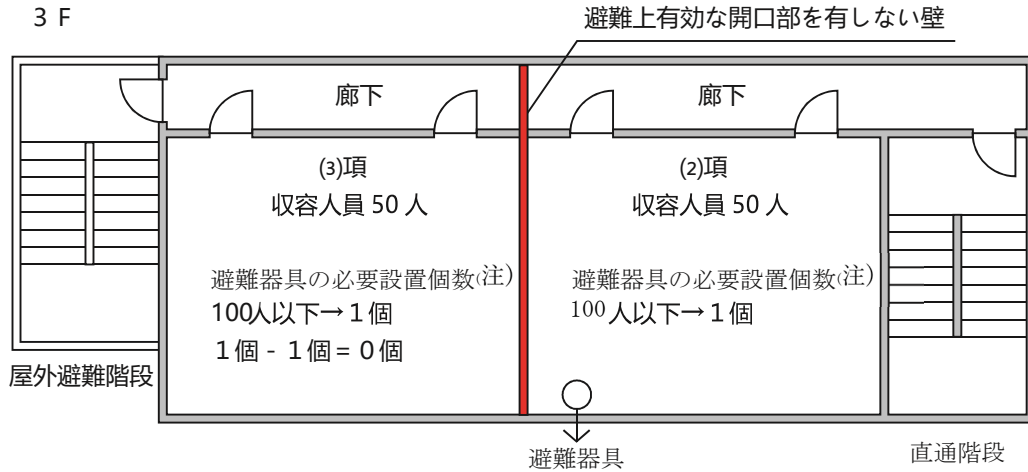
３Ｆ

避難上有効な開口部を有しない壁

廊下

廊下

(3)項
収容人員 50 人

避難器具の必要設置個数(注)
100人以下→１個
１個 - １個 = ０個

(2)項
収容人員 50 人

避難器具の必要設置個数(注)
100人以下→１個

屋外避難階段

避難器具

直通階段